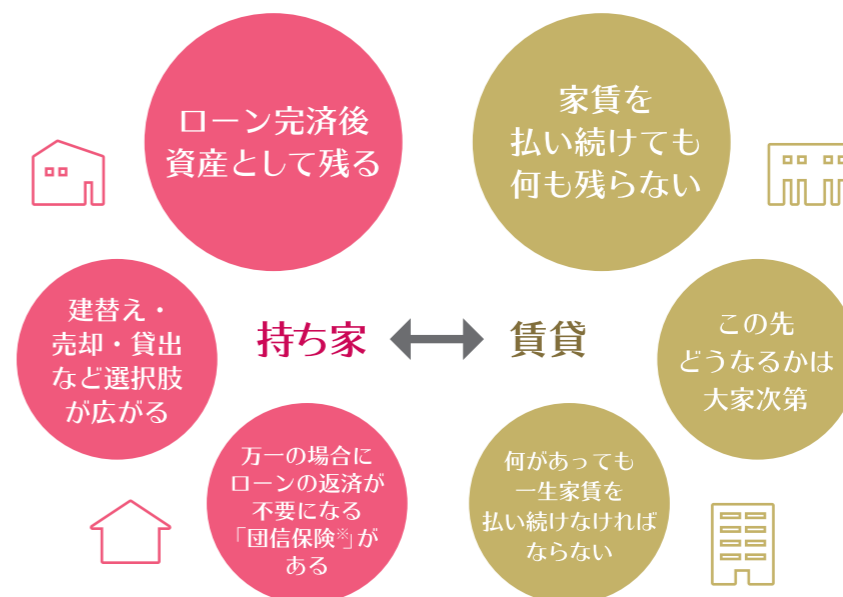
ローン完済後
資産として残る

家賃を
払い続けても
何も残らない

建替え・
売却・貸出
など選択肢
が広がる

持ち家

賃貸

この先
どうなるかは
大家次第

万一の場合に
ローンの返済が
不要になる
「団信保険※」が
ある

何があっても
一生家賃を
払い続けなければ
ならない